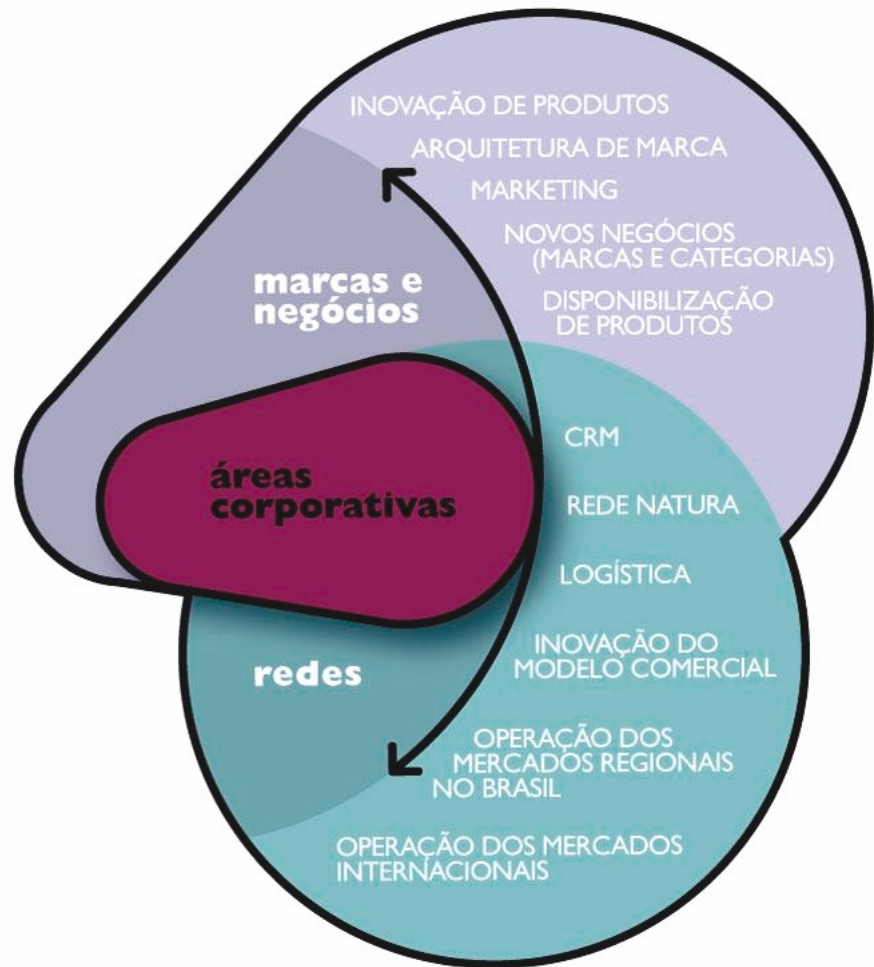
INOVAÇÃO DE PRODUTOS

ARQUITETURA DE MARCA

MARKETING

NOVOS NEGÓCIOS (MARCAS E CATEGORIAS)

DISPONIBILIZAÇÃO DE PRODUTOS

marcas e negócios

áreas corporativas

CRM

REDE NATURA

LOGÍSTICA

INOVAÇÃO DO MODELO COMERCIAL

redes

OPERAÇÃO DOS MERCADOS REGIONAIS NO BRASIL

OPERAÇÃO DOS MERCADOS INTERNACIONAIS